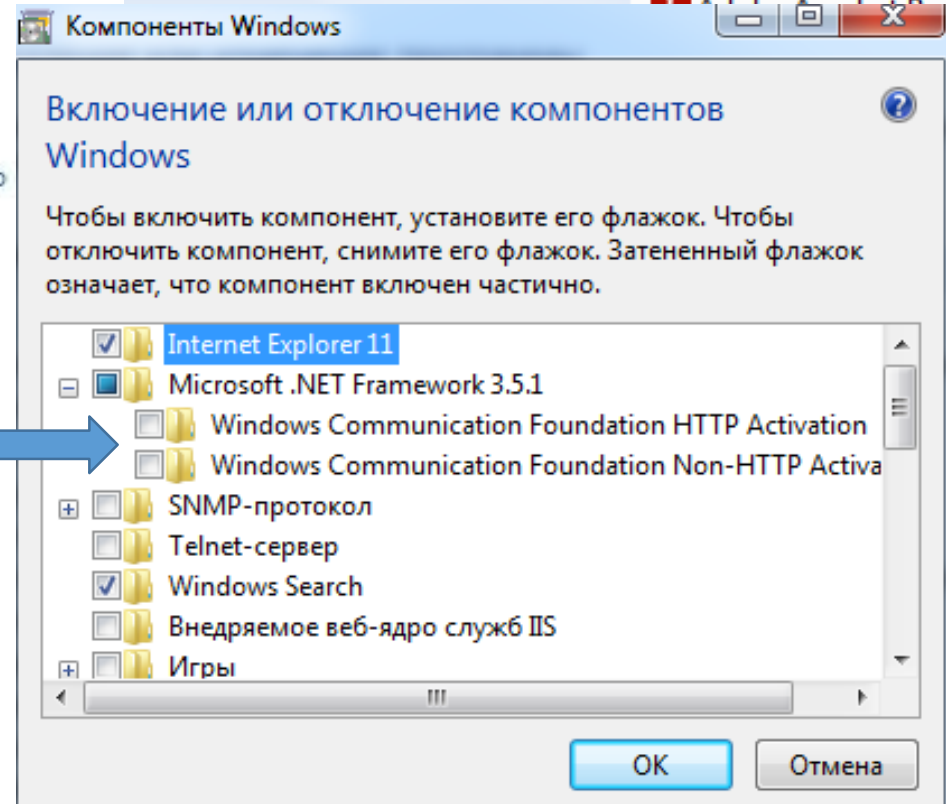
Компоненты Windows

Включение или отключение компонентов Windows

Чтобы включить компонент, установите его флажок. Чтобы отключить компонент, снимите его флажок. Затененный флажок означает, что компонент включен частично.

Internet Explorer 11
Microsoft .NET Framework 3.5.1
Windows Communication Foundation HTTP Activation
Windows Communication Foundation Non-HTTP Activa
SNMP-протокол
Telnet-сервер
Windows Search
Внедряемое веб-ядро служб IIS
Игры

OK
Отмена